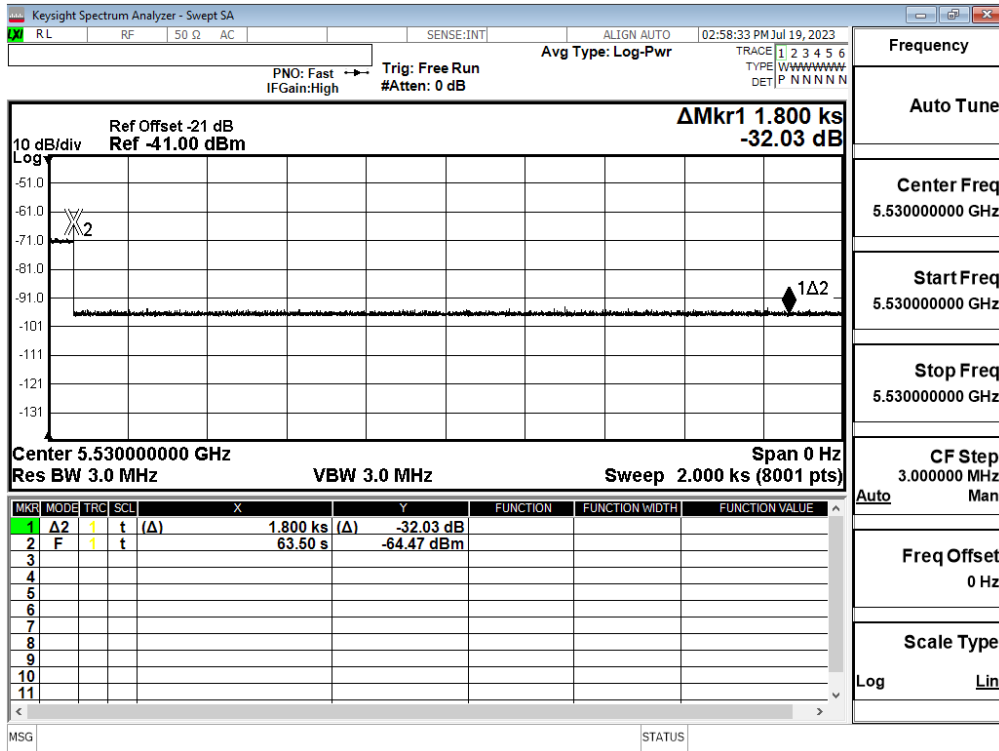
Keysight Spectrum Analyzer - Swept SA

RL RF 50 Ω AC SENSE:INT ALIGN AUTO 02:58:33 PM Jul 19, 2023

Avg Type: Log-Pwr

TRACE 1 2 3 4 5 6
TYPE WWWWWW
DET P N N N N N

PNO: Fast
IFGain:High

Trig: Free Run
#Atten: 0 dB

Frequency

ΔMkr1 1.800 ks
-32.03 dB

Ref Offset -21 dB
10 dB/div Ref -41.00 dBm
Log

-51.0
-61.0
-71.0
-81.0
-91.0
-101
-111
-121
-131

X2

1Δ2

Center 5.530000000 GHz
Span 0 Hz
Res BW 3.0 MHz
VBW 3.0 MHz
Sweep 2.000 ks (8001 pts)

| MKR | MODE | TRC | SCL | X | Y | FUNCTION | FUNCTION WIDTH | FUNCTION VALUE |
|---|---|---|---|---|---|---|---|---|
| 1 | Δ2 | 1 | t | (Δ) 1.800 ks | (Δ) -32.03 dB | | | |
| 2 | F | 1 | t | 63.50 s | -64.47 dBm | | | |
| 3 | | | | | | | | |
| 4 | | | | | | | | |
| 5 | | | | | | | | |
| 6 | | | | | | | | |
| 7 | | | | | | | | |
| 8 | | | | | | | | |
| 9 | | | | | | | | |
| 10 | | | | | | | | |
| 11 | | | | | | | | |

Auto Tune

Center Freq
5.530000000 GHz

Start Freq
5.530000000 GHz

Stop Freq
5.530000000 GHz

CF Step
3.000000 MHz
Auto Man

Freq Offset
0 Hz

Scale Type
Log Lin

MSG
STATUS